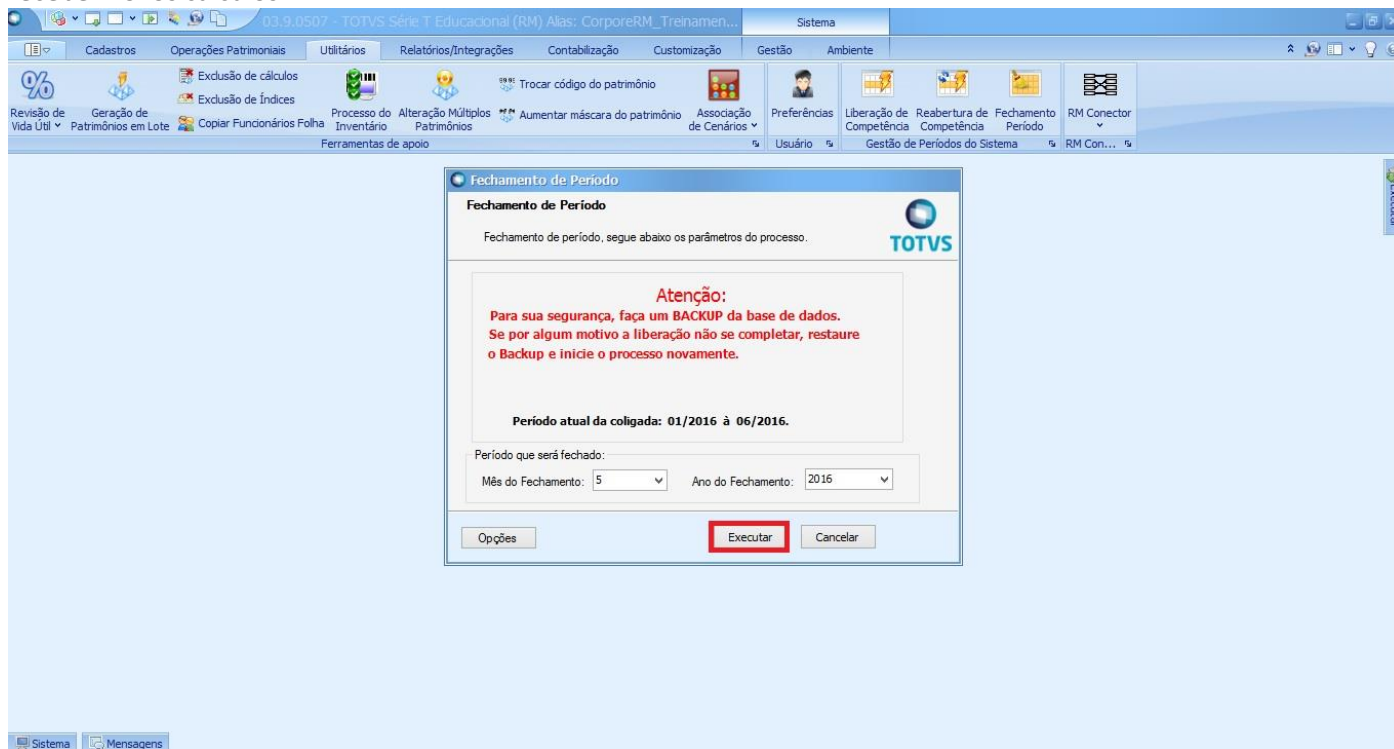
03.9.0507 - TOTVS Série T Educacional (RM) Alias: CorporeRM_Treinamen...

Sistema

Cadastros | Operações Patrimoniais | Utilitários | Relatórios/Integrações | Contabilização | Customização | Gestão | Ambiente

Revisão de Vida Útil
Geração de Patrimônios em Lote
Exclusão de cálculos
Exclusão de Índices
Copiar Funcionários Folha
Processo do Inventário
Alteração Múltiplos Patrimônios
Trocar código do patrimônio
Aumentar máscara do patrimônio
Associação de Cenários
Ferramentas de apoio
Preferências
Usuário
Liberação de Competência
Reabertura de Competência
Fechamento Período
Gestão de Períodos do Sistema
RM Conector
RM Con...

Fechamento de Período

Fechamento de Período

Fechamento de período, segue abaixo os parâmetros do processo.

TOTVS

Atenção:
Para sua segurança, faça um BACKUP da base de dados.
Se por algum motivo a liberação não se completar, restaure o Backup e inicie o processo novamente.

Período atual da coligada: 01/2016 à 06/2016.

Período que será fechado:
Mês do Fechamento: 5
Ano do Fechamento: 2016

Opções
Executar
Cancelar

Sistema
Mensagens